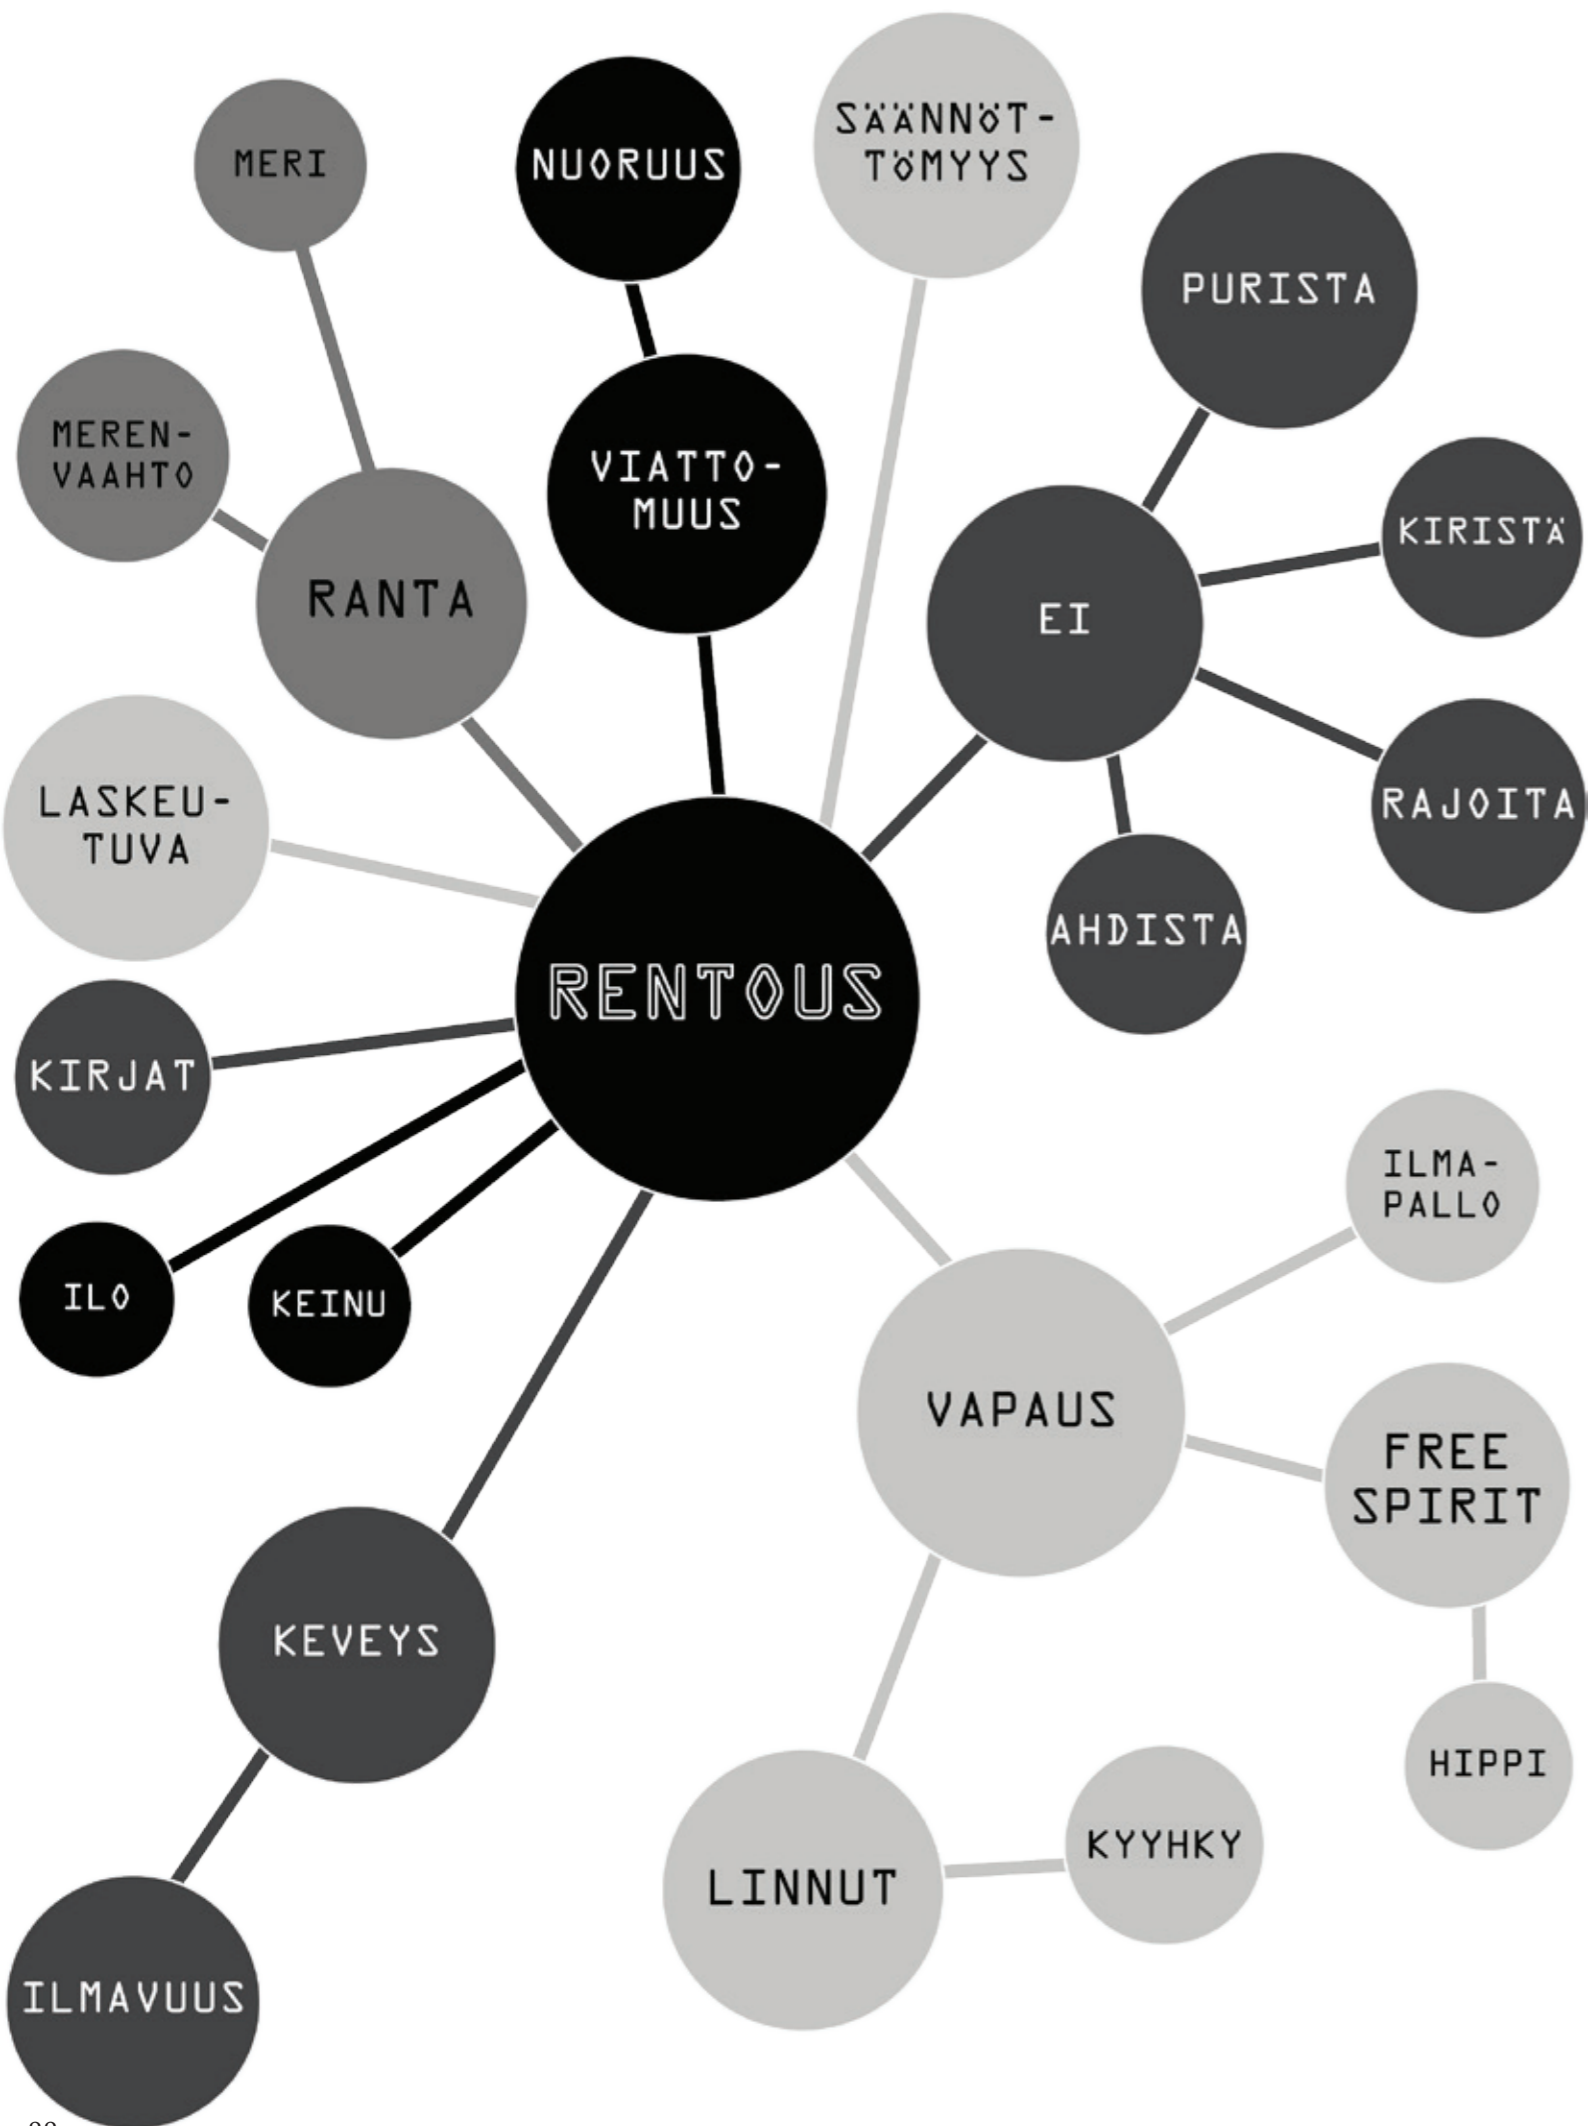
RENTOUS

MERI

MEREN-VAAHTO

RANTA

NUORUUS

VIATTO-MUUS

SÄÄNNÖT-TÖMYYS

PURISTA

KIRISTÄ

EI

RAJOITA

AHDISTA

LASKEU-TUVA

KIRJAT

ILO

KEINU

KEVEYS

ILMAVUUS

VAPAUS

ILMA-PALLO

FREE SPIRIT

HIPPI

LINNUT

KYYHKY